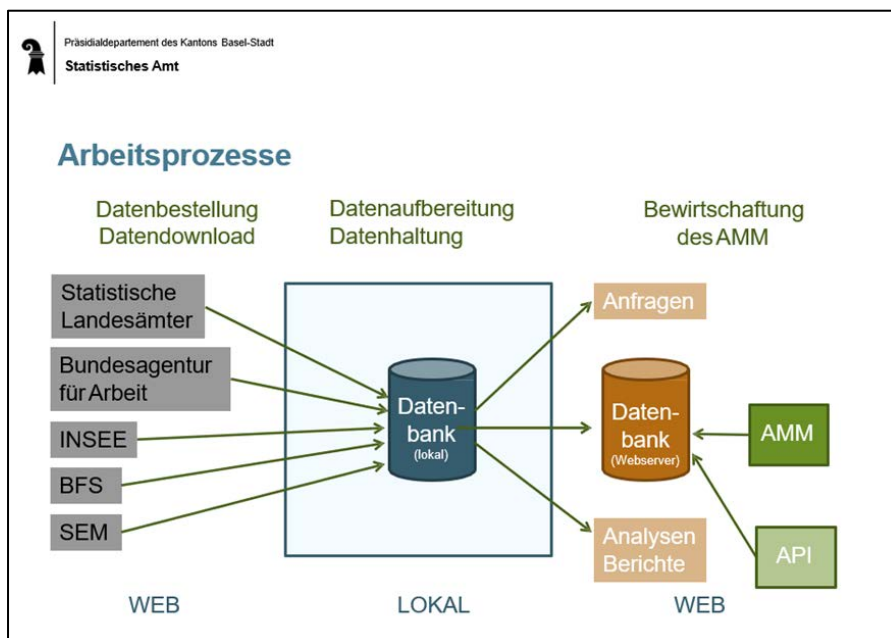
Präsidialdepartement des Kantons Basel-Stadt
Statistisches Amt

Arbeitsprozesse

Datenbestellung
Datendownload

Datenaufbereitung
Datenhaltung

Bewirtschaftung
des AMM

Statistische Landesämter

Bundesagentur für Arbeit

INSEE

BFS

SEM

Daten-bank
(lokal)

Anfragen

Daten-bank
(Webserver)

AMM

API

Analysen
Berichte

WEB

LOKAL

WEB